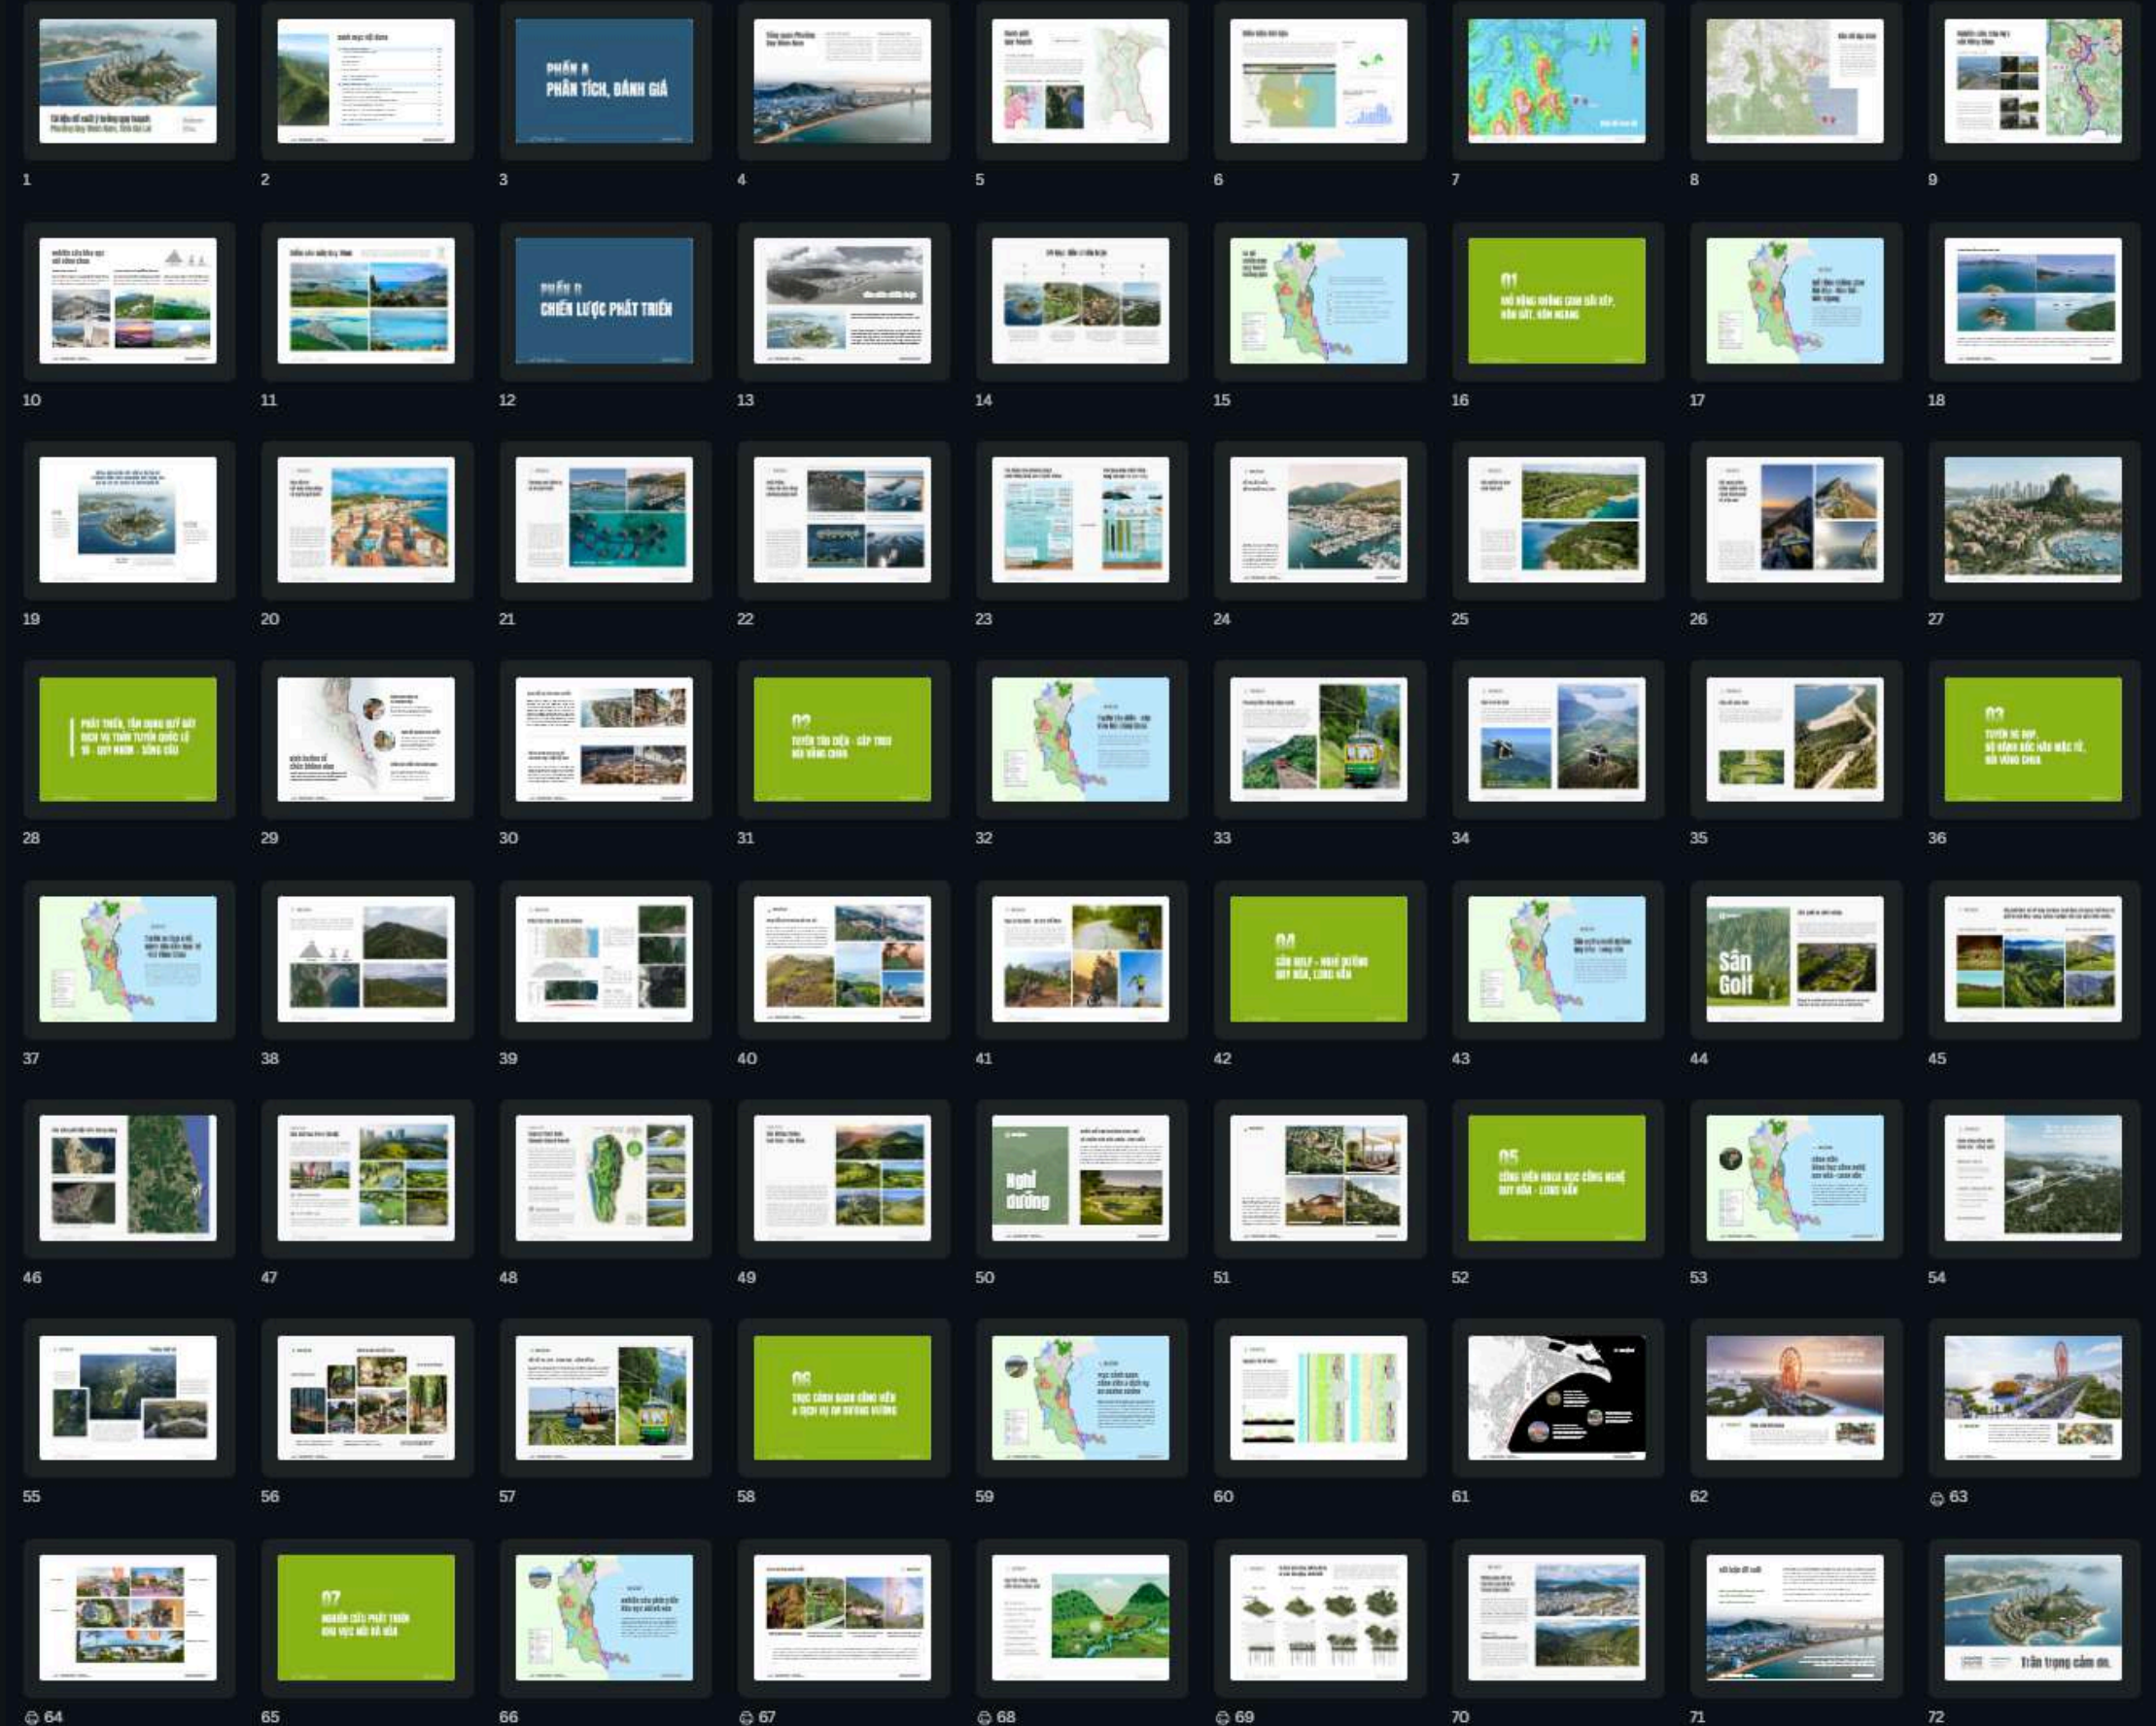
1 2 3 4 5 6 7 8 9

PHẦN A
PHÂN TÍCH, ĐÁNH GIÁ

10 11 12 13 14 15 16 17 18

PHẦN B
CHIẾN LƯỢC PHÁT TRIỂN

01

19 20 21 22 23 24 25 26 27

28 29 30 31 32 33 34 35 36

02

03

37 38 39 40 41 42 43 44 45

04

Sân Golf

46 47 48 49 50 51 52 53 54

Nghỉ dưỡng

05

55 56 57 58 59 60 61 62 63

06

64 65 66 67 68 69 70 71 72

07

Trân trọng cảm ơn.